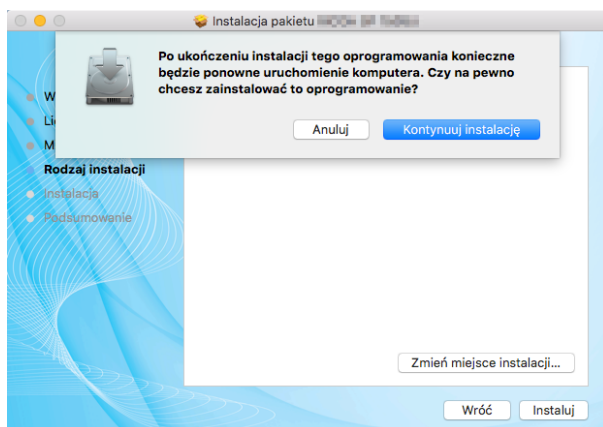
Instalacja pakietu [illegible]

Po ukończeniu instalacji tego oprogramowania konieczne będzie ponowne uruchomienie komputera. Czy na pewno chcesz zainstalować to oprogramowanie?

Anuluj
Kontynuuj instalację

W
Li
M
Rodzaj instalacji
Instalacja
Podsumowanie

Zmień miejsce instalacji...

Wróć
Instaluj